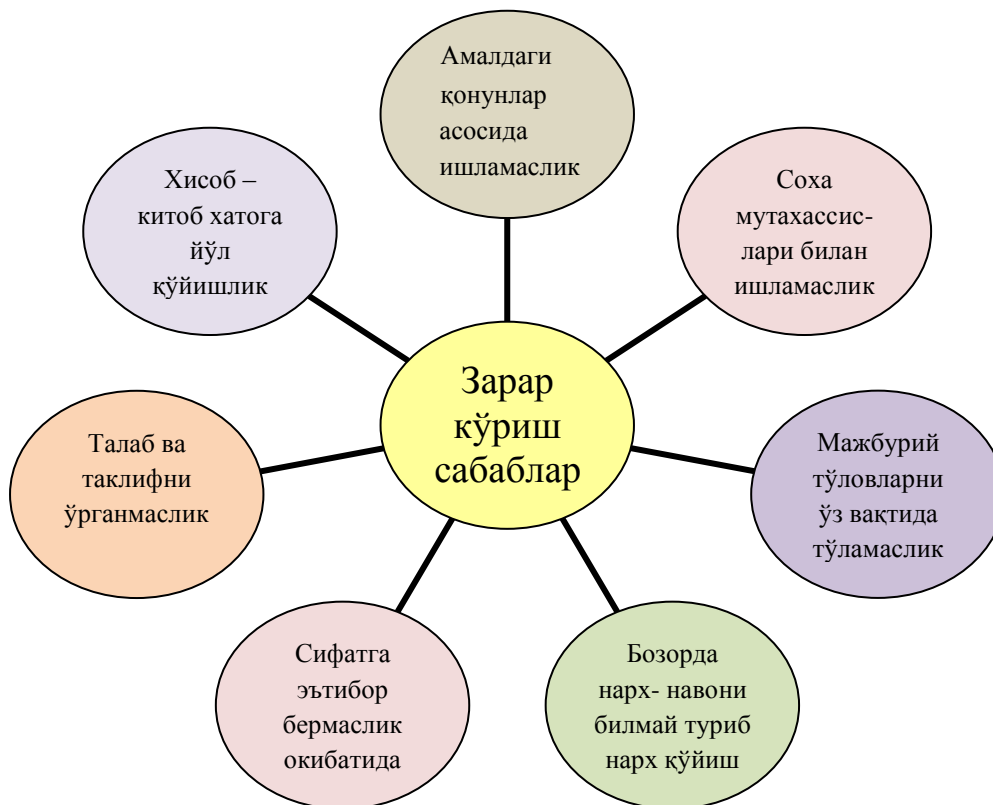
Зарар кўриш сабаблар

Амалдаги қонунлар асосида ишламаслик

Соха мутахассислари билан ишламаслик

Мажбурий тўловларни ўз вақтида тўламаслик

Бозорда нарх- навони билмай туриб нарх қўйиш

Сифатга эътибор бермаслик окибатида

Талаб ва таклифни ўрганмаслик

Хисоб – китоб хатога йўл қўйишлик